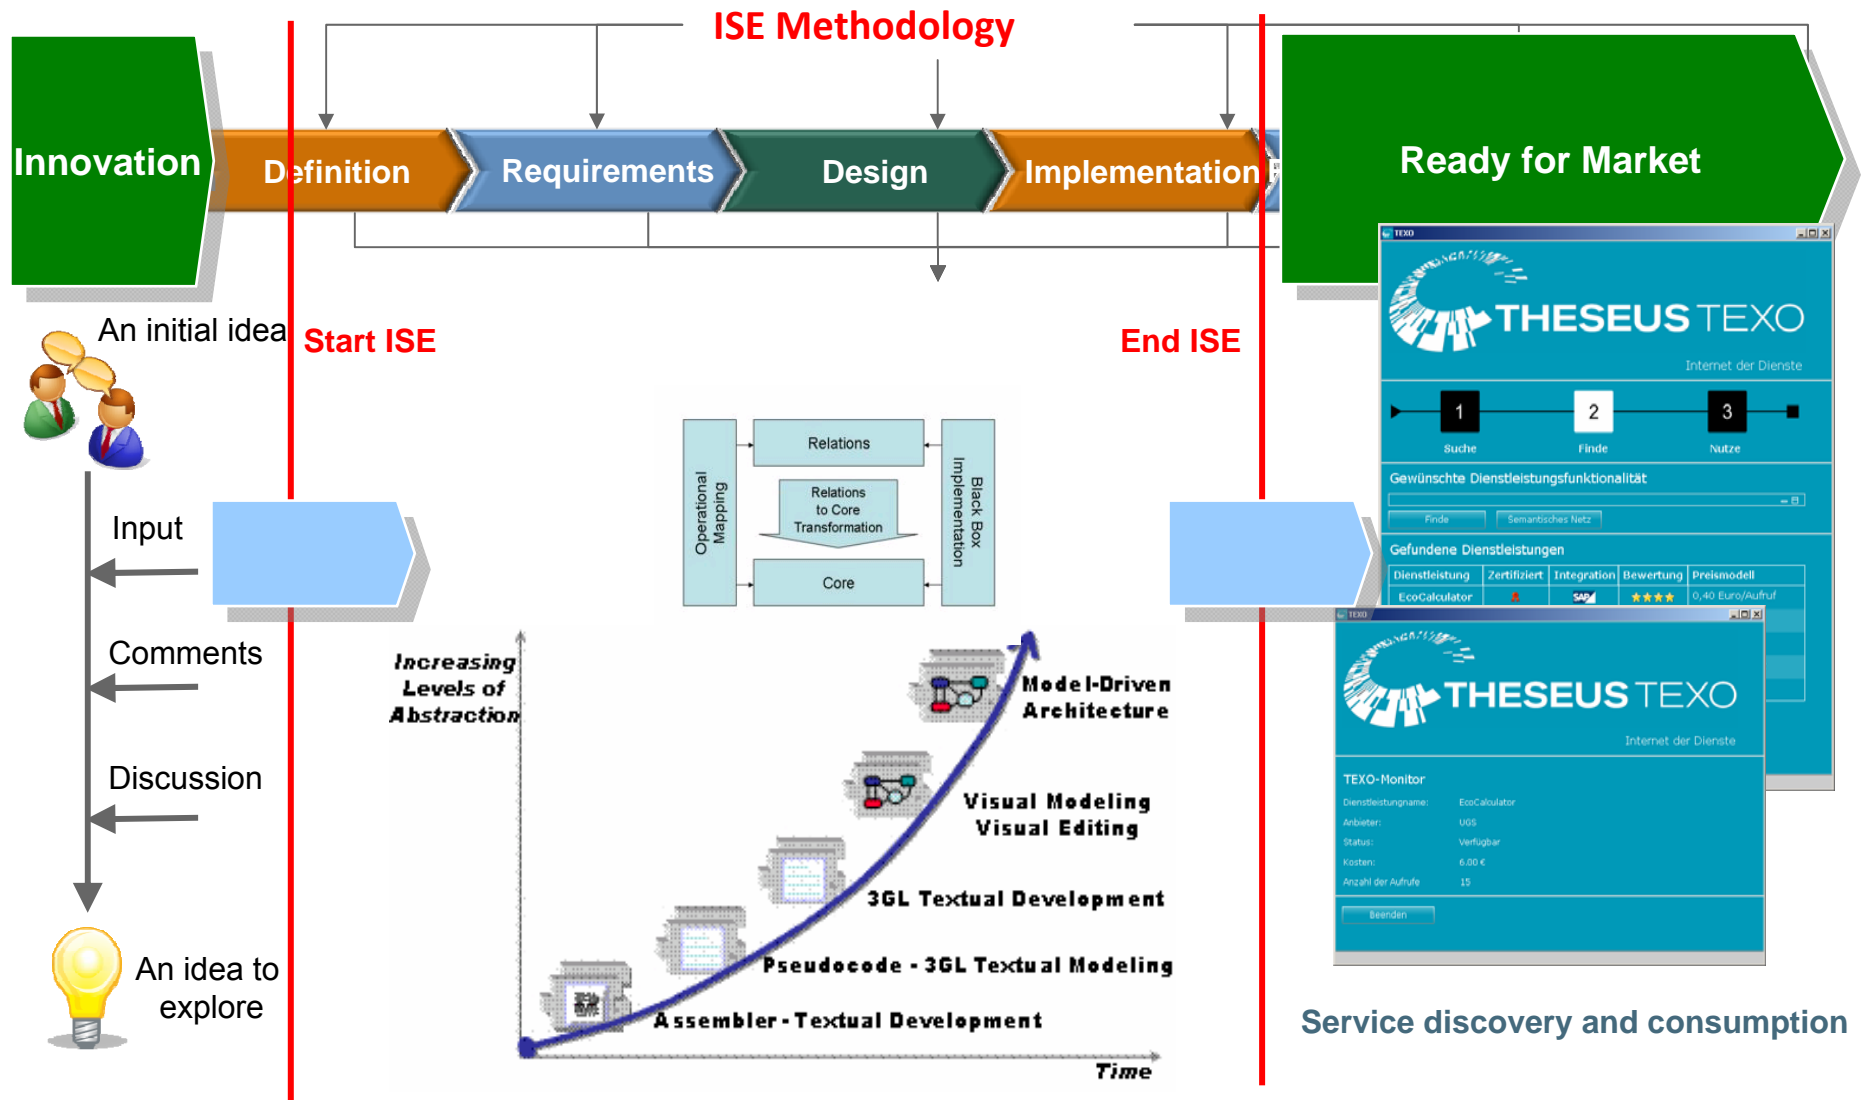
ISE Methodology

Innovation

Definition

Requirements

Design

Implementation

Ready for Market

An initial idea

Start ISE

End ISE

Input

Comments

Discussion

An idea to explore

Relations

Operational Mapping

Relations to Core Transformation

Black Box Implementation

Core

Increasing Levels of Abstraction

Model-Driven Architecture

Visual Modeling Visual Editing

3GL Textual Development

Pseudocode - 3GL Textual Modeling

Assembler - Textual Development

Time

TEXO

THESEUS TEXO

Internet der Dienste

1 Suche

2 Finde

3 Nutze

Gewünschte Dienstleistungsfunktionalität

Finde

Semantisches Netz

Gefundene Dienstleistungen

| Dienstleistung | Zertifiziert | Integration | Bewertung | Preismodell |
|---|---|---|---|---|
| EcoCalculator | | SAP | ★★★★ | 0,40 Euro/Aufruf |

TEXO

THESEUS TEXO

Internet der Dienste

TEXO-Monitor

Dienstleistungname: EcoCalculator

Anbieter: UGS

Status: Verfügbar

Kosten: 6.00 €

Anzahl der Aufrufe 15

Beenden

Service discovery and consumption